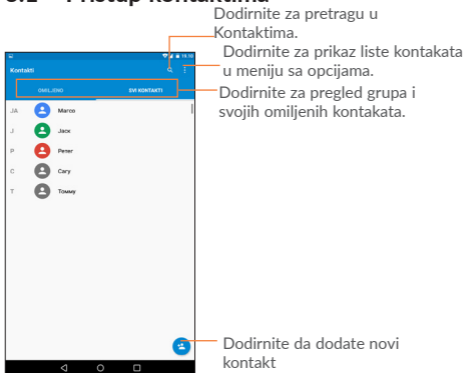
3.1 Pristup kontaktima

Dodirnite za pretragu u Kontaktima.

Dodirnite za prikaz liste kontakata u meniju sa opcijama.

Dodirnite za pregled grupa i svojih omiljenih kontakata.

Kontakti

OMILJENO

SVI KONTAKTI

JA Marco

J Jack

P Peter

C Cary

T Tommy

Dodirnite da dodate novi kontakt